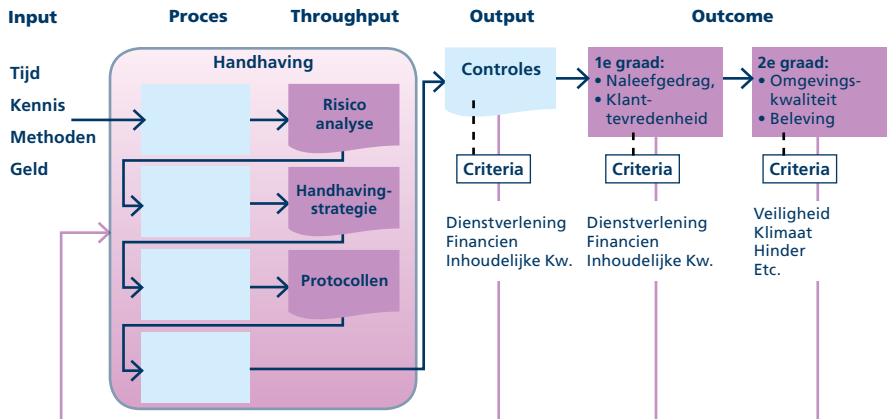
Input Proces Throughput Output Outcome

Tijd
Kennis
Methoden
Geld

Handhaving

Risico analyse

Handhavingstrategie

Protocollen

Controles

1e graad:
• Naleefgedrag,
• Klanttevredenheid

2e graad:
• Omgevingskwaliteit
• Beleving

Criteria

Criteria

Criteria

Dienstverlening
Financien
Inhoudelijke Kw.

Dienstverlening
Financien
Inhoudelijke Kw.

Veiligheid
Klimaat
Hinder
Etc.